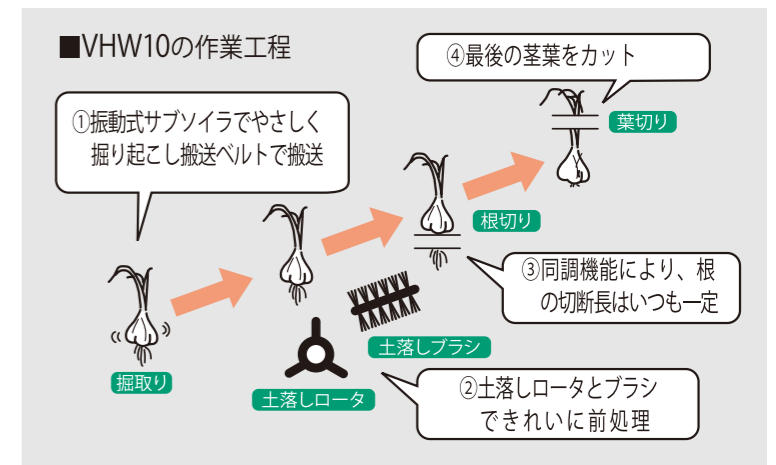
■VHW10の作業工程

①振動式サブソイラでやさしく掘り起こし搬送ベルトで搬送

④最後の茎葉をカット

葉切り

根切り

③同調機能により、根の切断長はいつも一定

土落しブラシ

掘取り

土落しロータ

②土落しロータとブラシできれいに前処理